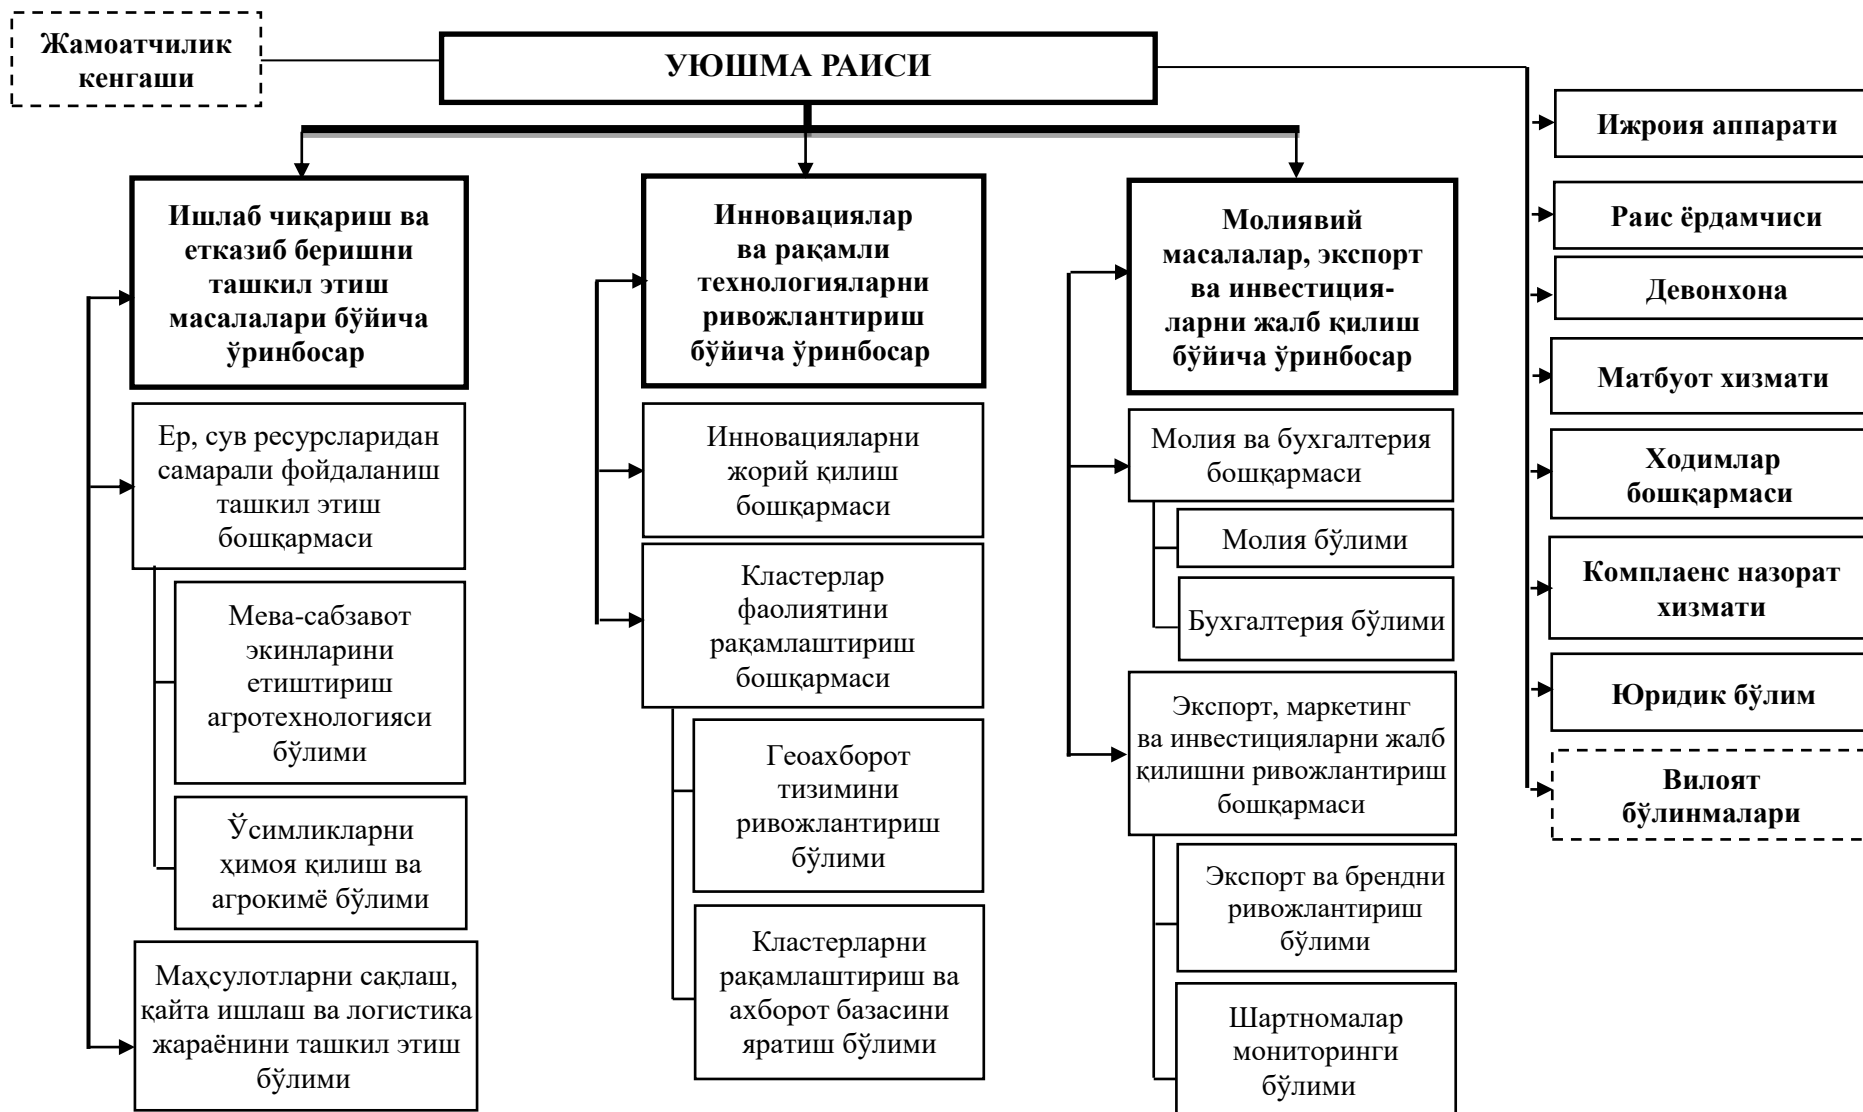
Жамоатчилик кенгаши

УЮШМА РАИСИ

Ишлаб чиқариш ва етказиб беришни ташкил этиш масалалари бўйича ўринбосар

Ер, сув ресурсларидан самарали фойдаланиш ташкил этиш бошқармаси

Мева-сабзавот экинларини етиштириш агротехнологияси бўлими

Ўсимликларни ҳимоя қилиш ва агрокимё бўлими

Маҳсулотларни сақлаш, қайта ишлаш ва логистика жараёнини ташкил этиш бўлими

Инновациялар ва рақамли технологияларни ривожлантириш бўйича ўринбосар

Инновацияларни жорий қилиш бошқармаси

Кластерлар фаолиятини рақамлаштириш бошқармаси

Геоахборот тизимини ривожлантириш бўлими

Кластерларни рақамлаштириш ва ахборот базасини яратиш бўлими

Молиявий масалалар, экспорт ва инвестицияларни жалб қилиш бўйича ўринбосар

Молия ва бухгалтерия бошқармаси

Молия бўлими

Бухгалтерия бўлими

Экспорт, маркетинг ва инвестицияларни жалб қилишни ривожлантириш бошқармаси

Экспорт ва брендни ривожлантириш бўлими

Шартномалар мониторинги бўлими

Ижроия аппарати

Раис ёрдамчиси

Девонхона

Матбуот хизмати

Ходимлар бошқармаси

Комплаенс назорат хизмати

Юридик бўлим

Вилоят бўлинмалари